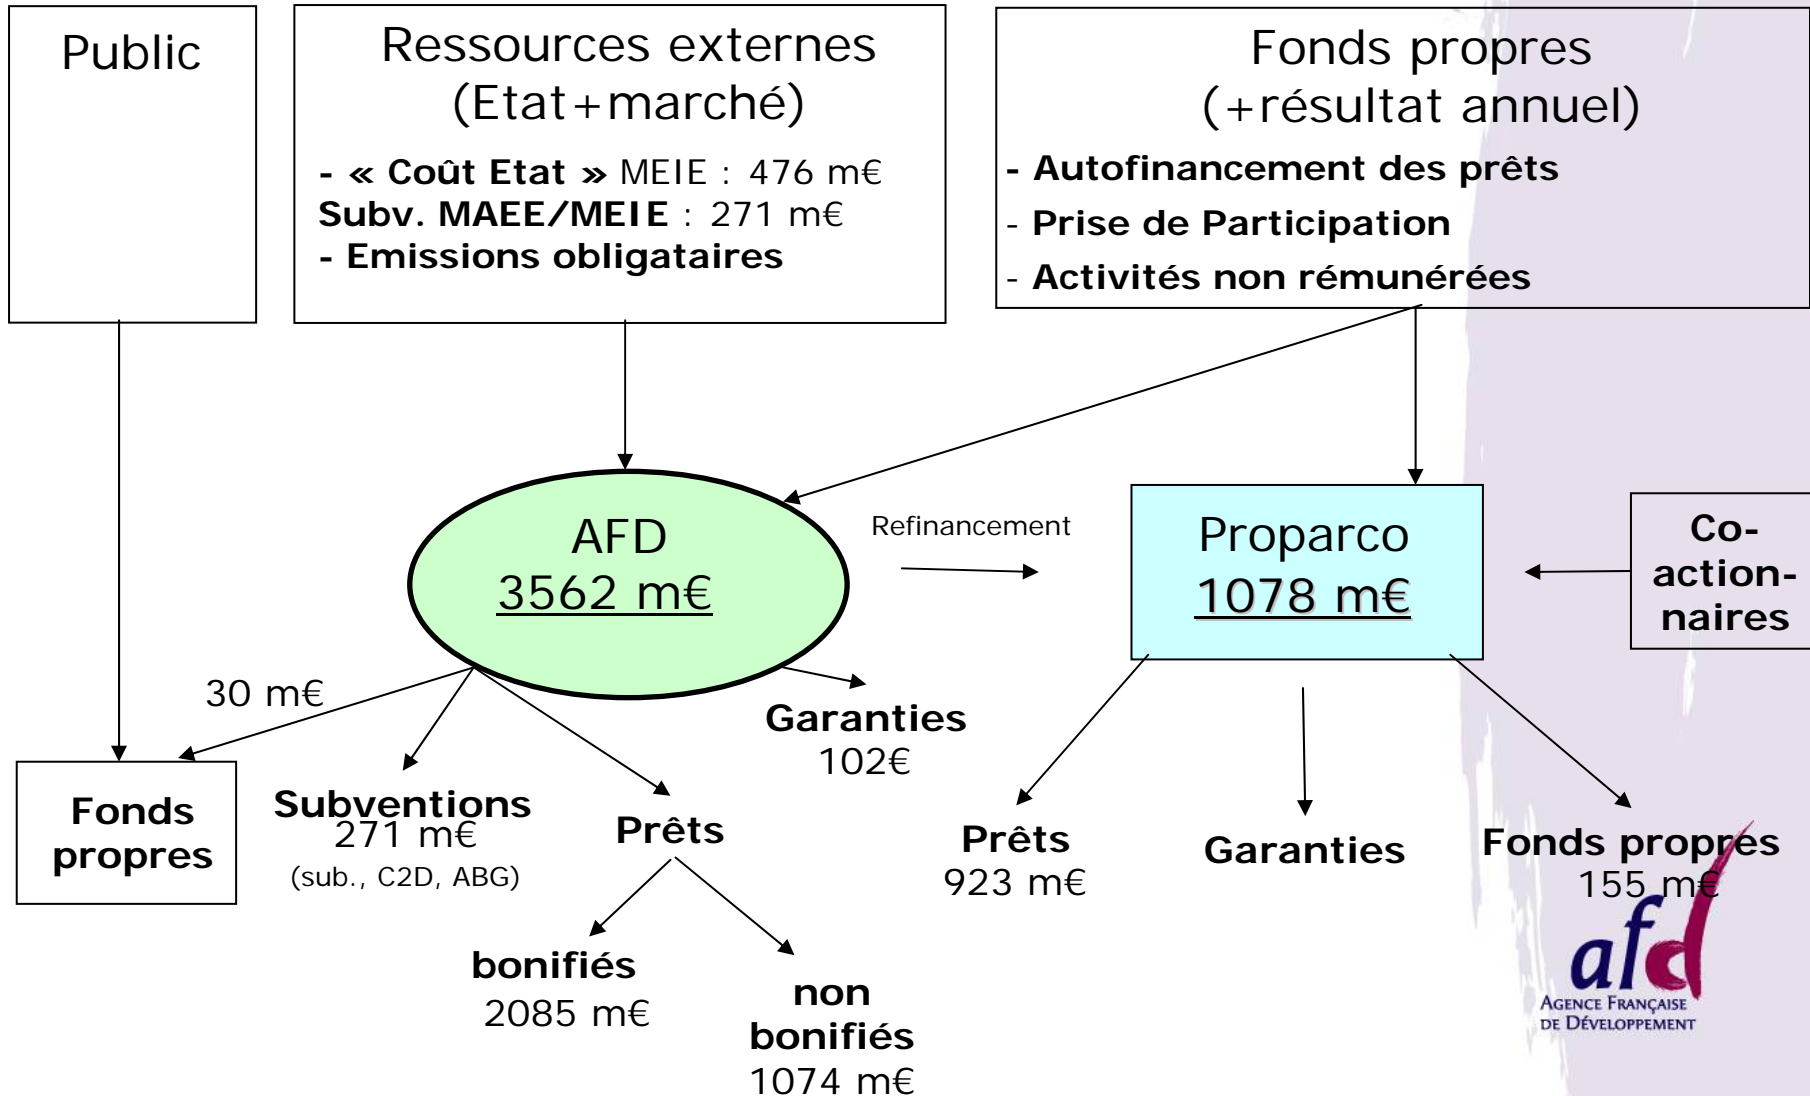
Public

Ressources externes (Etat+marché)

- « Coût Etat » MEIE : 476 m€
Subv. MAEE/MEIE : 271 m€
- Emissions obligataires

Fonds propres (+résultat annuel)

- Autofinancement des prêts
- Prise de Participation
- Activités non rémunérées

AFD
3562 m€

Refinancement

Proparco
1078 m€

Co-actionnaires

30 m€

Fonds propres

Subventions
271 m€
(sub., C2D, ABG)

Prêts

Garanties
102€

bonifiés
2085 m€

non bonifiés
1074 m€

Prêts
923 m€

Garanties

Fonds propres
155 m€

afd
Agence Française de Développement